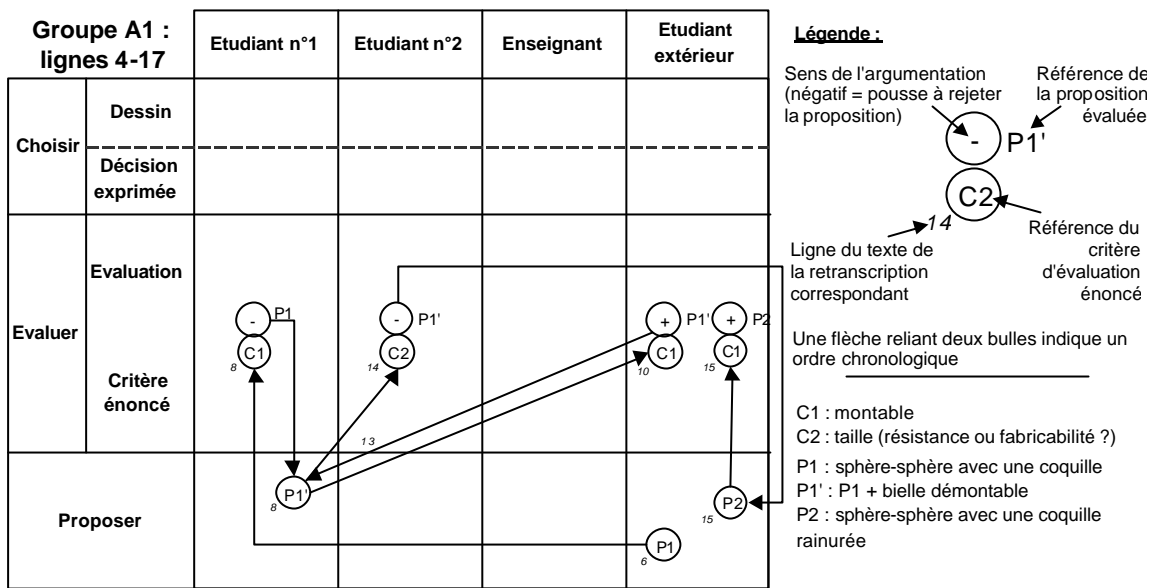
Groupe A1 : lignes 4-17

| Groupe A1 : lignes 4-17 | | Etudiant n°1 | Etudiant n°2 | Enseignant | Etudiant extérieur |
|---|---|---|---|---|---|
| Choisir | Dessin | | | | |
| | Décision exprimée | | | | |
| Evaluer | Evaluation | | | | |
| | Critère énoncé | - P1 C1 8 | - P1' C2 14 | | + P1' C1 10 + P2 C1 15 |
| Proposer | | P1' 8 | | | P2 15 P1 6 |

13

Légende :

Sens de l'argumentation (négatif = pousse à rejeter la proposition)

Référence de la proposition évaluée

- P1'

C2

14

Ligne du texte de la retranscription correspondant

Référence du critère d'évaluation énoncé

Une flèche reliant deux bulles indique un ordre chronologique

C1 : montable
C2 : taille (résistance ou fabricabilité ?)
P1 : sphère-sphère avec une coquille
P1' : P1 + bielle démontable
P2 : sphère-sphère avec une coquille rainurée